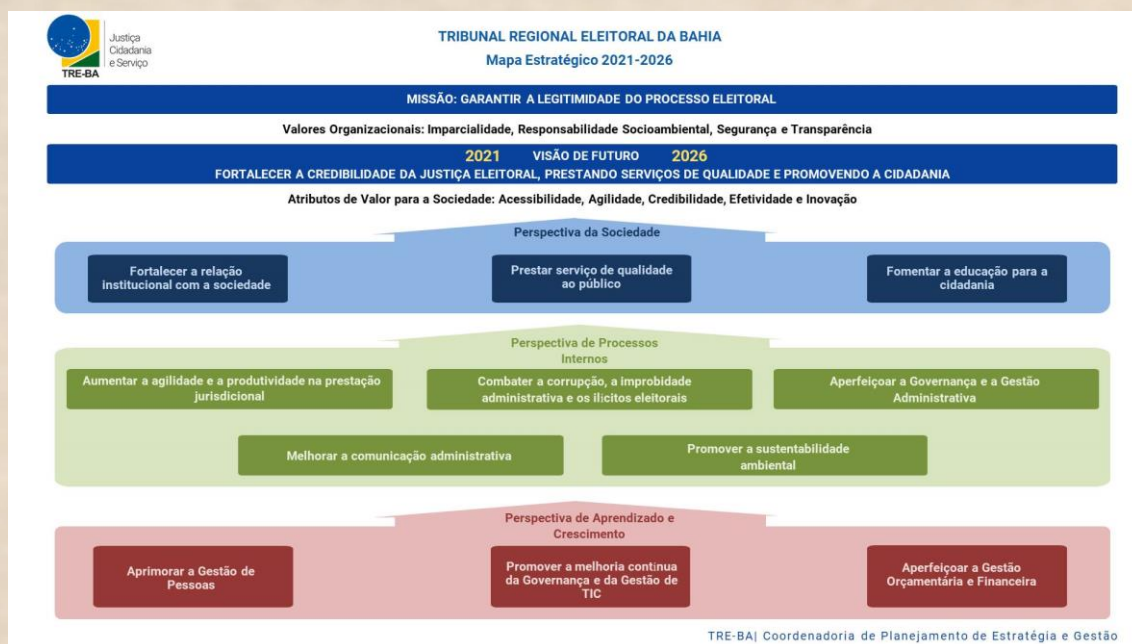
Justiça
Cidadania
e Serviço
TRE-BA

TRIBUNAL REGIONAL ELEITORAL DA BAHIA
Mapa Estratégico 2021-2026

MISSÃO: GARANTIR A LEGITIMIDADE DO PROCESSO ELEITORAL

Valores Organizacionais: Imparcialidade, Responsabilidade Socioambiental, Segurança e Transparência

2021 VISÃO DE FUTURO 2026
FORTALECER A CREDIBILIDADE DA JUSTIÇA ELEITORAL, PRESTANDO SERVIÇOS DE QUALIDADE E PROMOVENDO A CIDADANIA

Atributos de Valor para a Sociedade: Acessibilidade, Agilidade, Credibilidade, Efetividade e Inovação

Perspectiva da Sociedade

Fortalecer a relação institucional com a sociedade

Prestar serviço de qualidade ao público

Fomentar a educação para a cidadania

Perspectiva de Processos Internos

Aumentar a agilidade e a produtividade na prestação jurisdicional

Combater a corrupção, a improbidade administrativa e os ilícitos eleitorais

Aperfeiçoar a Governança e a Gestão Administrativa

Melhorar a comunicação administrativa

Promover a sustentabilidade ambiental

Perspectiva de Aprendizado e Crescimento

Aprimorar a Gestão de Pessoas

Promover a melhoria contínua da Governança e da Gestão de TIC

Aperfeiçoar a Gestão Orçamentária e Financeira

TRE-BA| Coordenadoria de Planejamento de Estratégia e Gestão